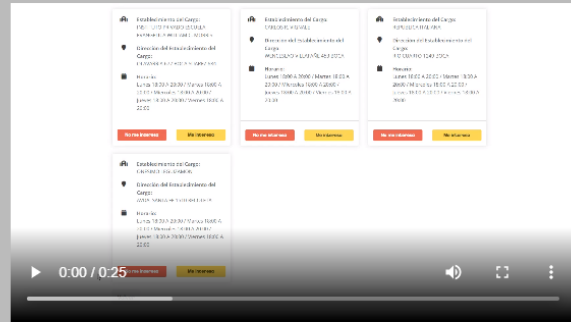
Establecimiento del Cargo:
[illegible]

Dirección del Establecimiento del Cargo:
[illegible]

Horario:
Lunes 18:00 a 20:00 / Martes 18:00 a 22:00 / Miércoles 18:00 a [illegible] Jueves 18:00 a 20:00 / Viernes 18:00 a 22:00

No me interesa
Me interesa

Establecimiento del Cargo:
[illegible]

Dirección del Establecimiento del Cargo:
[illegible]

Horario:
Lunes 18:00 a 20:00 / Martes 18:00 a 22:00 / Miércoles 18:00 a 20:00 / Jueves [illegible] / Viernes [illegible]

No me interesa
Me interesa

Establecimiento del Cargo:
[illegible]

Dirección del Establecimiento del Cargo:
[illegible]

Horario:
Lunes 18:00 a 22:00 / Martes 18:00 a 20:00 / Miércoles 18:00 a 22:00 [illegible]

No me interesa
Me interesa

Establecimiento del Cargo:
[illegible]

Dirección del Establecimiento del Cargo:
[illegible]

Horario:
Lunes 18:00 a 20:00 / Martes 18:00 a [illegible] / Miércoles 18:00 a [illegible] Jueves 18:00 a 20:00 / Viernes 18:00 a 22:00

No me interesa
Me interesa

0:00 / 0:25